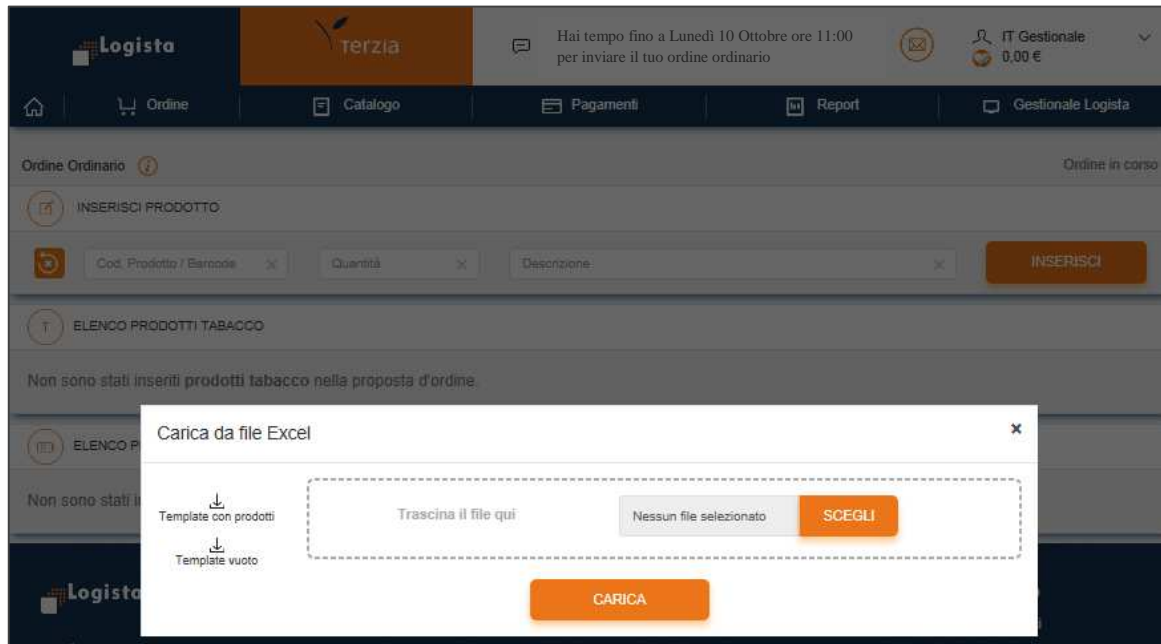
Logista

Terzia

Hai tempo fino a Lunedì 10 Ottobre ore 11:00 per inviare il tuo ordine ordinario

IT Gestionale
0,00 €

Ordine

Catalogo

Pagamenti

Report

Gestionale Logista

Ordine Ordinario

Ordine in corso

INSERISCI PRODOTTO

Cod. Prodotto / Barcode

Quantità

Descrizione

INSERISCI

ELENCO PRODOTTI TABACCO

Non sono stati inseriti **prodotti tabacco** nella proposta d'ordine.

ELENCO P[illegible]

Non sono stati i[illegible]

Logista

Carica da file Excel

×

Template con prodotti

Template vuoto

Trascina il file qui

Nessun file selezionato

SCEGLI

CARICA